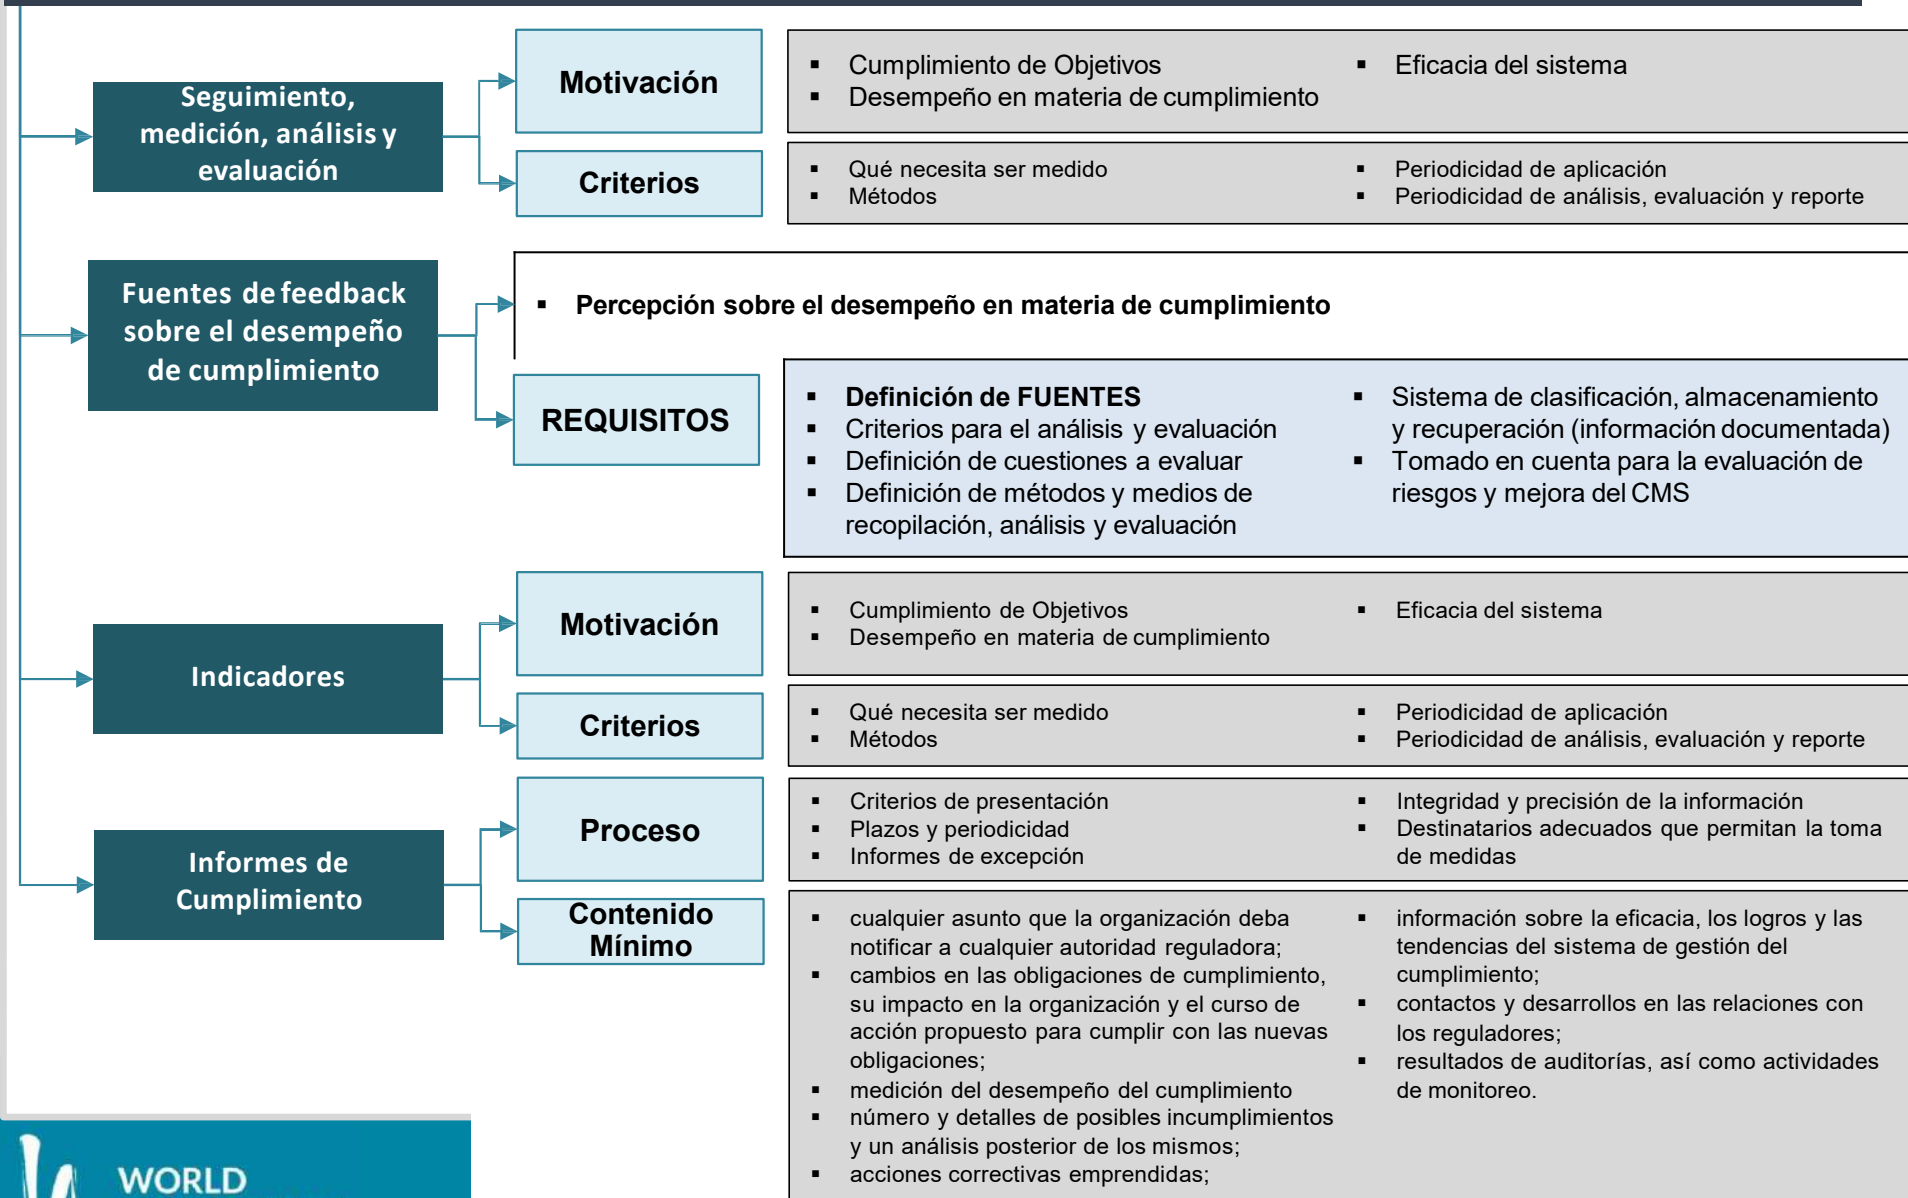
Seguimiento, medición, análisis y evaluación

Motivación

- Cumplimiento de Objetivos
- Desempeño en materia de cumplimiento
- Eficacia del sistema

Criterios

- Qué necesita ser medido
- Métodos
- Periodicidad de aplicación
- Periodicidad de análisis, evaluación y reporte

Fuentes de feedback sobre el desempeño de cumplimiento

- Percepción sobre el desempeño en materia de cumplimiento

REQUISITOS

- Definición de FUENTES
- Criterios para el análisis y evaluación
- Definición de cuestiones a evaluar
- Definición de métodos y medios de recopilación, análisis y evaluación
- Sistema de clasificación, almacenamiento y recuperación (información documentada)
- Tomado en cuenta para la evaluación de riesgos y mejora del CMS

Indicadores

Motivación

- Cumplimiento de Objetivos
- Desempeño en materia de cumplimiento
- Eficacia del sistema

Criterios

- Qué necesita ser medido
- Métodos
- Periodicidad de aplicación
- Periodicidad de análisis, evaluación y reporte

Informes de Cumplimiento

Proceso

- Criterios de presentación
- Plazos y periodicidad
- Informes de excepción
- Integridad y precisión de la información
- Destinatarios adecuados que permitan la toma de medidas

Contenido Mínimo

- cualquier asunto que la organización deba notificar a cualquier autoridad reguladora;
- cambios en las obligaciones de cumplimiento, su impacto en la organización y el curso de acción propuesto para cumplir con las nuevas obligaciones;
- medición del desempeño del cumplimiento
- número y detalles de posibles incumplimientos y un análisis posterior de los mismos;
- acciones correctivas emprendidas;
- información sobre la eficacia, los logros y las tendencias del sistema de gestión del cumplimiento;
- contactos y desarrollos en las relaciones con los reguladores;
- resultados de auditorías, así como actividades de monitoreo.

WORLD